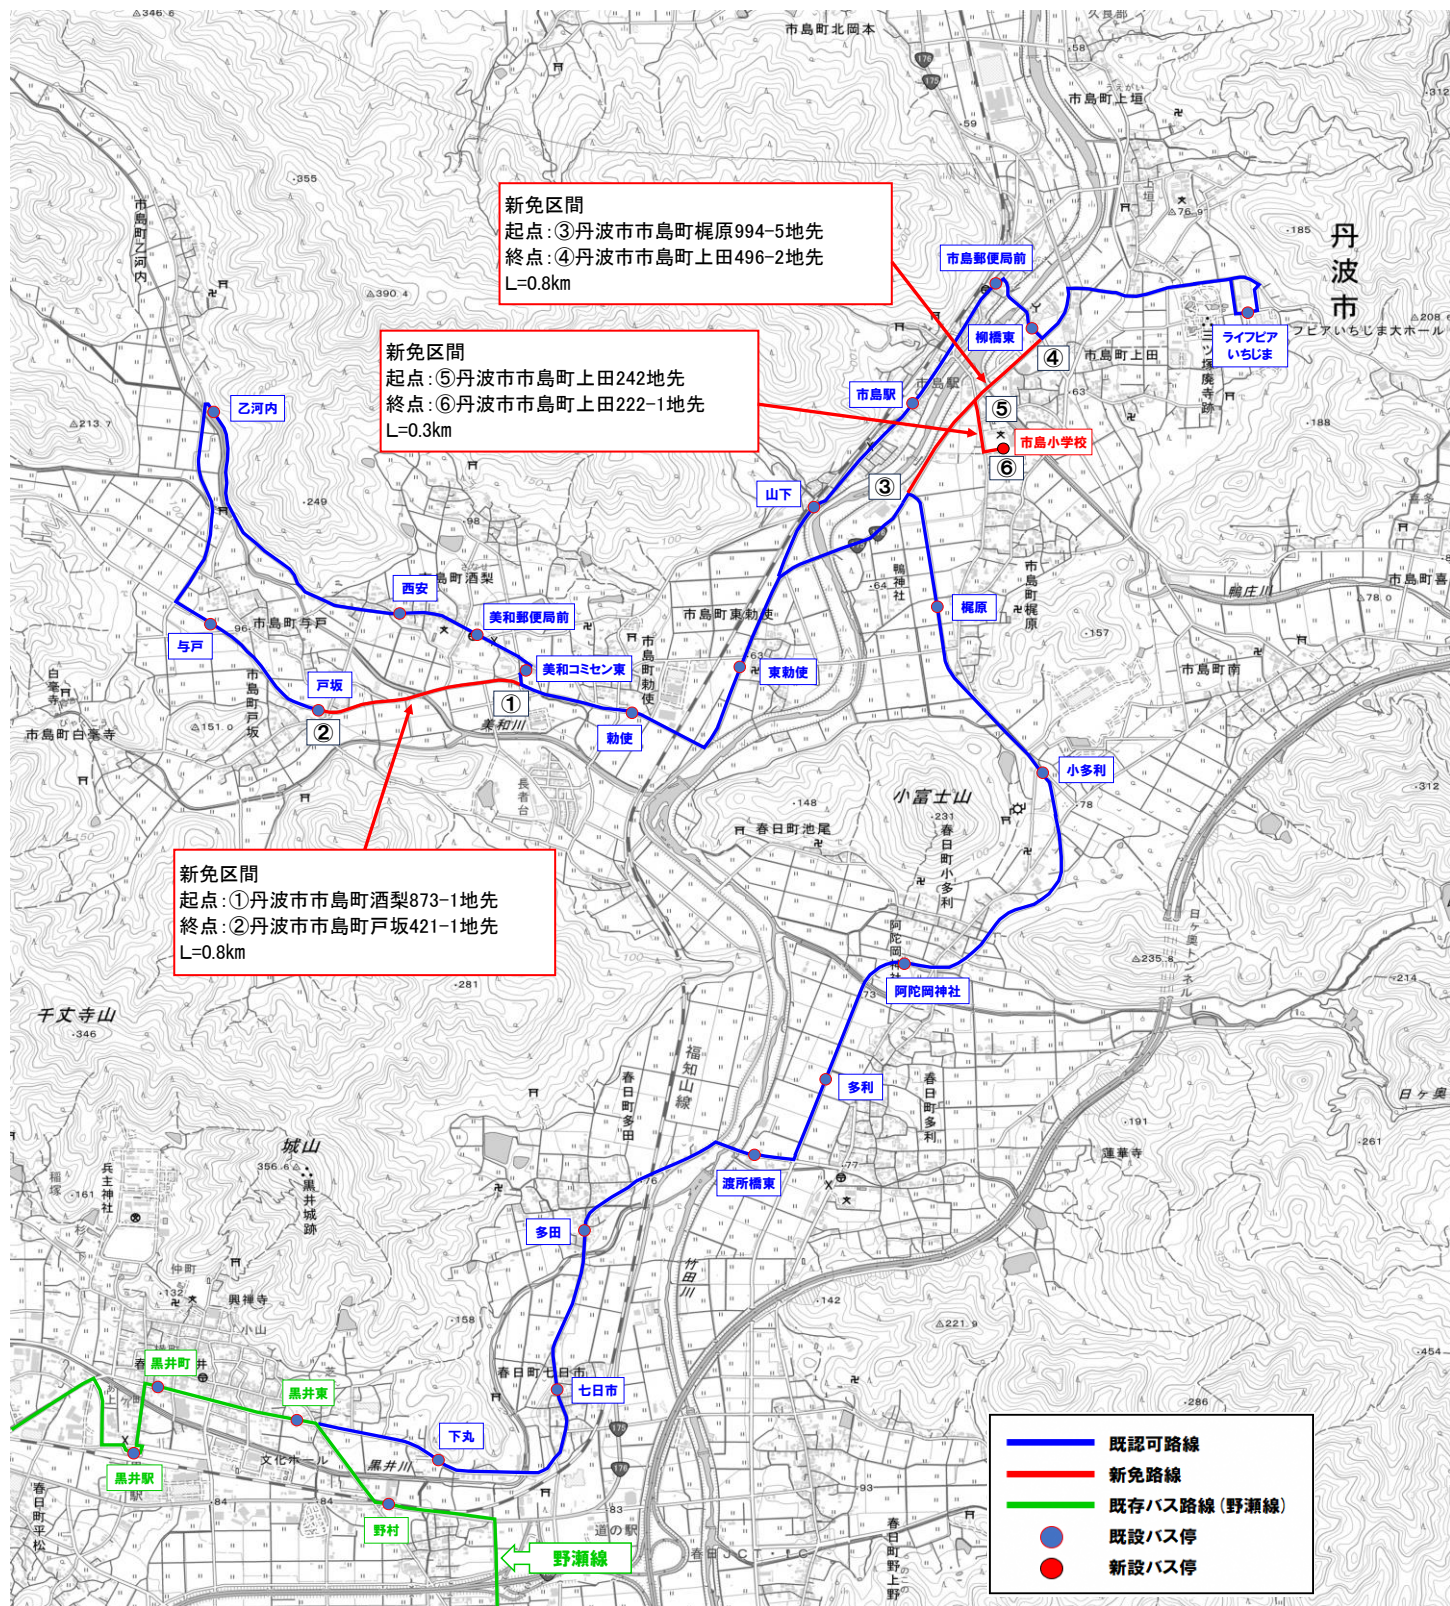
新免区間
起点：③丹波市市島町梶原994-5地先
終点：④丹波市市島町上田496-2地先
L=0.8km

新免区間
起点：⑤丹波市市島町上田242地先
終点：⑥丹波市市島町上田222-1地先
L=0.3km

新免区間
起点：①丹波市市島町酒梨873-1地先
終点：②丹波市市島町戸坂421-1地先
L=0.8km

丹波市

市島郵便局前
柳橋東
ライフピアいちじま
市島駅
市島小学校
山下
乙河内
西安
美和郵便局前
美和コミセン東
与戸
戸坂
勅使
東勅使
梶原
小多利
阿陀岡神社
多利
渡所橋東
多田
七日市
下丸
黒井町
黒井東
黒井駅
野村
野瀬線

① ② ③ ④ ⑤ ⑥

市島町北岡本
市島町上垣
市島町上田
市島町乙河内
市島町与戸
市島町酒梨
市島町東勅使
市島町勅使
市島町戸坂
市島町白毫寺
市島町梶原
市島町南
市島町喜多
鴨庄川
美和川
長者台
小富士山
春日町池尾
春日町小多利
春日町多利
春日町多田
春日町七日市
春日町野上野
春日町平松
福知山線
竹田川
黒井川
千丈寺山
城山
黒井城跡
兵主神社
興禅寺
蓮華寺
文化ホール
道の駅
春日JCT・IC
日ヶ奥トンネル
日ヶ奥
フピアいちじま大ホール

既認可路線
新免路線
既存バス路線（野瀬線）
既設バス停
新設バス停